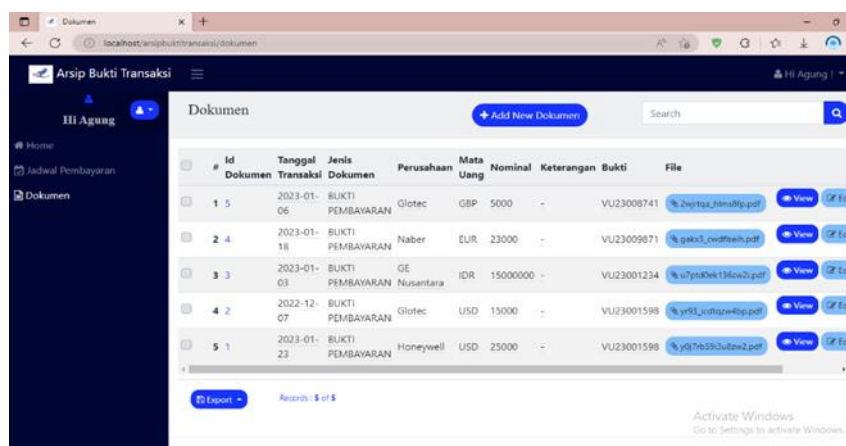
Dokumen
localhost/arsipbuktitransaksi/dokumen

Arsip Bukti Transaksi
Hi Agung !
Hi Agung
Home
Jadwal Pembayaran
Dokumen

Dokumen
+ Add New Dokumen
Search

| # | Id Dokumen | Tanggal Transaksi | Jenis Dokumen | Perusahaan | Mata Uang | Nominal | Keterangan | Bukti | File | |
|---|---|---|---|---|---|---|---|---|---|---|
| 1 | 5 | 2023-01-06 | BUKTI PEMBAYARAN | Glotec | GBP | 5000 | - | VU23008741 | 2wjrtqa_hlms8fp.pdf | View Ed |
| 2 | 4 | 2023-01-18 | BUKTI PEMBAYARAN | Naber | EUR | 23000 | - | VU23009871 | gakx3_cwdftseih.pdf | View Ed |
| 3 | 3 | 2023-01-03 | BUKTI PEMBAYARAN | GE Nusantara | IDR | 15000000 | - | VU23001234 | u7ptd0ek136zw2i.pdf | View Ed |
| 4 | 2 | 2022-12-07 | BUKTI PEMBAYARAN | Glotec | USD | 15000 | - | VU23001598 | yr93_icdtqzw4bp.pdf | View Ed |
| 5 | 1 | 2023-01-23 | BUKTI PEMBAYARAN | Honeywell | USD | 25000 | - | VU23001598 | y0j7rb59i3u8zw2.pdf | View Ed |

Export
Records : 5 of 5

Activate Windows
Go to Settings to activate Windows.